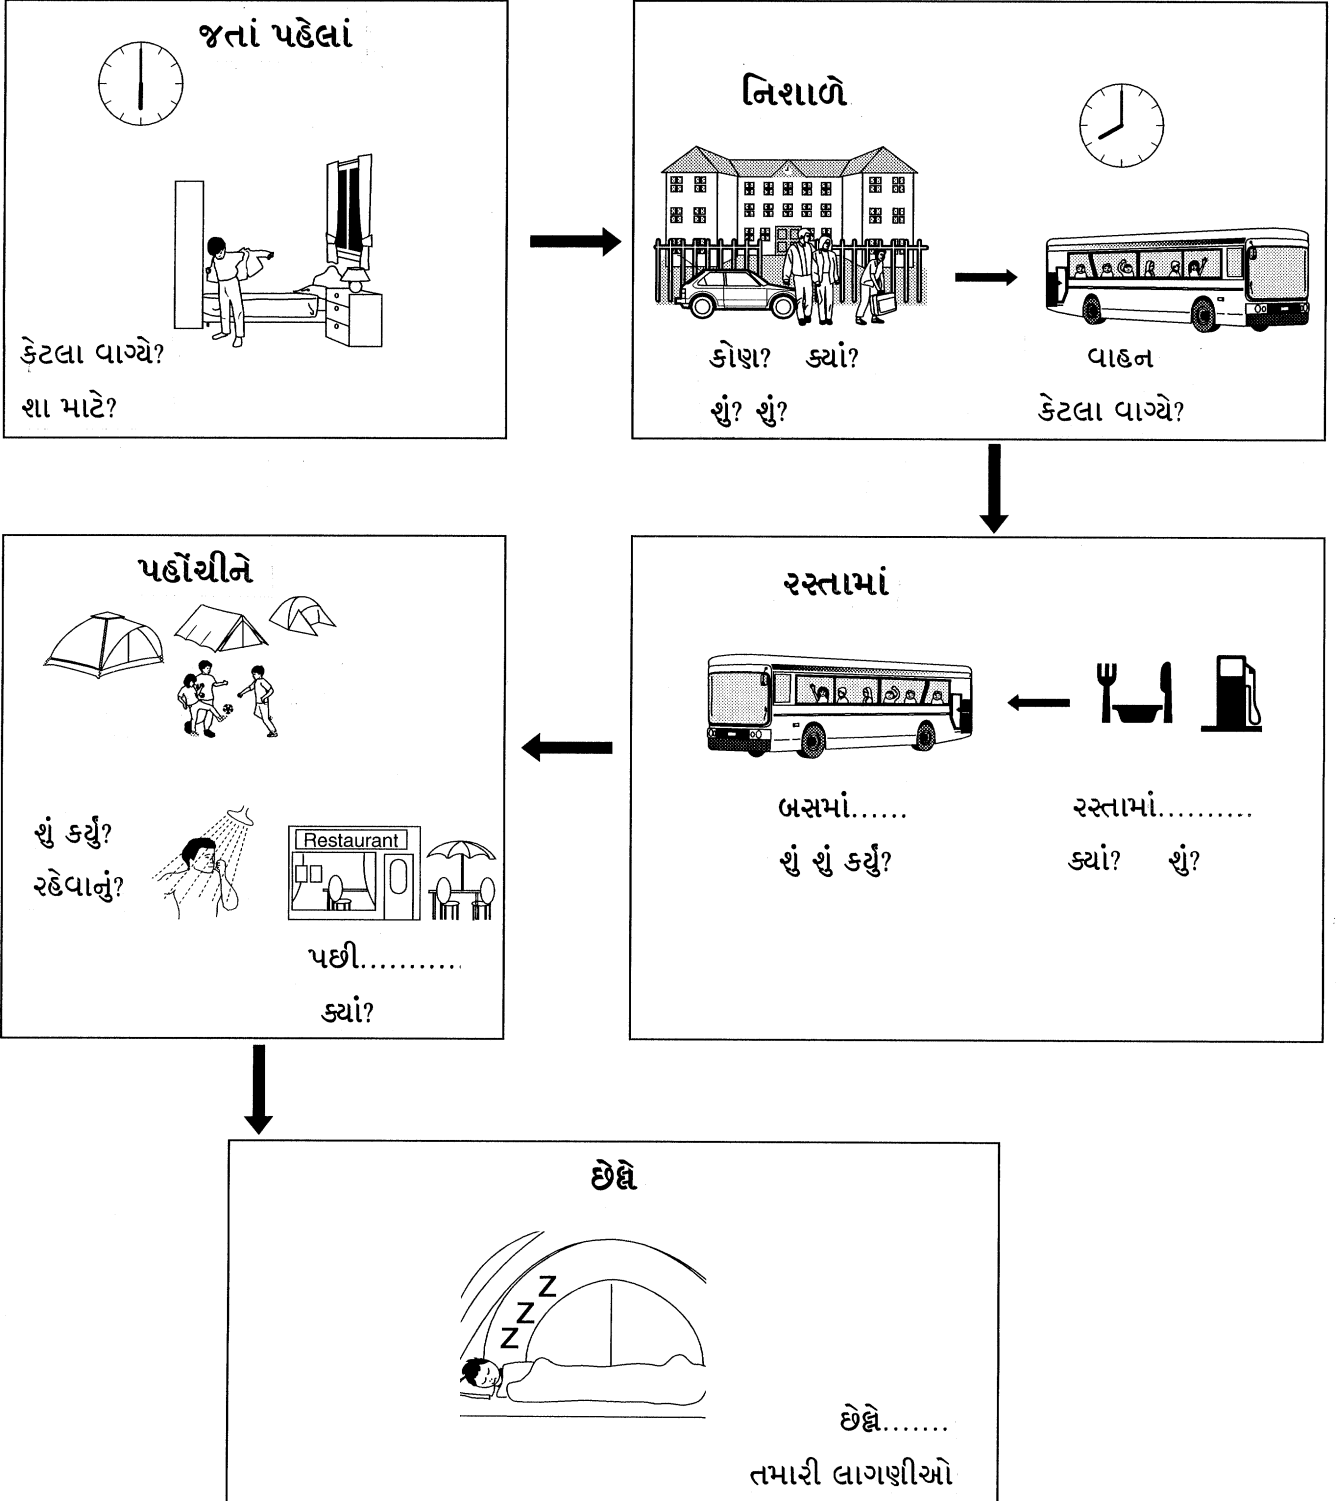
જતાં પહેલાં

કેટલા વાગ્યે?

શા માટે?

નિશાળે

કોણ? ક્યાં?

શું? શું?

વાહન

કેટલા વાગ્યે?

પહોંચીને

શું કર્યું?

રહેવાનું?

Restaurant

પછી..........

ક્યાં?

રસ્તામાં

બસમાં......

શું શું કર્યું?

રસ્તામાં.........

ક્યાં? શું?

છેલ્લે

Z Z Z

છેલ્લે.......

તમારી લાગણીઓ